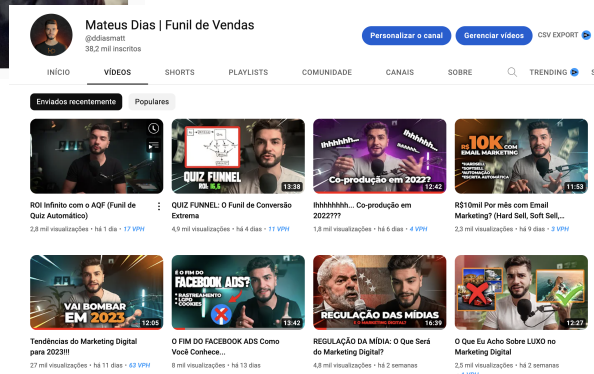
Mateus Dias | Funil de Vendas
@ddiasmatt
38,2 mil inscritos

Personalizar o canal
Gerenciar vídeos
CSV EXPORT

INÍCIO
VÍDEOS
SHORTS
PLAYLISTS
COMUNIDADE
CANAIS
SOBRE
TRENDING

Enviados recentemente
Populares

ROI Infinito com o AQF (Funil de Quiz Automático)
2,8 mil visualizações • há 1 dia • 17 VPH

QUIZ FUNNEL
ROI: 16,5
13:38
QUIZ FUNNEL: O Funil de Conversão Extrema
4,9 mil visualizações • há 4 dias • 11 VPH

Ihhhhhhh...
Co-produção em 2022?
12:42
Ihhhhhhhh... Co-produção em 2022???
1,8 mil visualizações • há 6 dias • 4 VPH

R$ 10K com EMAIL MARKETING
11:53
R$10mil Por mês com Email Marketing? (Hard Sell, Soft Sell,...
2,3 mil visualizações • há 9 dias • 5 VPH

VAI BOMBAR EM 2023
12:05
Tendências do Marketing Digital para 2023!!!
27 mil visualizações • há 11 dias • 63 VPH

É O FIM DO FACEBOOK ADS?
• RASTREAMENTO • LGPD • COOKIES
13:42
O FIM DO FACEBOOK ADS Como Você Conhece...
8 mil visualizações • há 13 dias

REGULAÇÃO DAS MÍDIAS
E O MARKETING DIGITAL?
16:39
REGULAÇÃO DA MÍDIA: O Que Será do Marketing Digital?
4,8 mil visualizações • há 2 semanas

12:27
O Que Eu Acho Sobre LUXO no Marketing Digital
2,5 mil visualizações • há 2 semanas